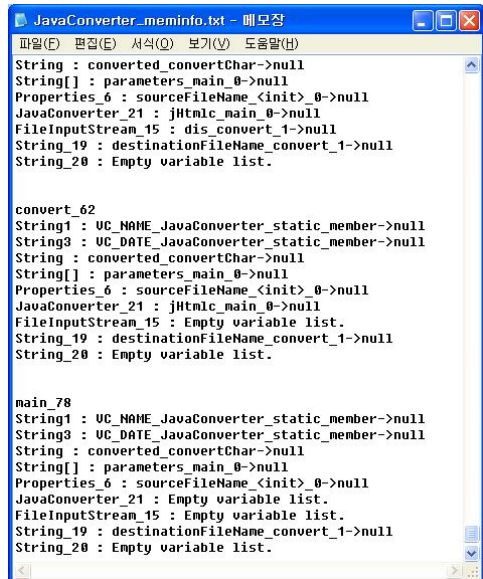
JavaConverter_meminfo.txt - 메모장

파일(F) 편집(E) 서식(O) 보기(V) 도움말(H)

String : converted_convertChar->null
String[] : parameters_main_0->null
Properties_6 : sourceFileName_<init>_0->null
JavaConverter_21 : jHtmlc_main_0->null
FileInputStream_15 : dis_convert_1->null
String_19 : destinationFileName_convert_1->null
String_20 : Empty variable list.

convert_62
String1 : VC_NAME_JavaConverter_static_member->null
String3 : VC_DATE_JavaConverter_static_member->null
String : converted_convertChar->null
String[] : parameters_main_0->null
Properties_6 : sourceFileName_<init>_0->null
JavaConverter_21 : jHtmlc_main_0->null
FileInputStream_15 : Empty variable list.
String_19 : destinationFileName_convert_1->null
String_20 : Empty variable list.

main_78
String1 : VC_NAME_JavaConverter_static_member->null
String3 : VC_DATE_JavaConverter_static_member->null
String : converted_convertChar->null
String[] : parameters_main_0->null
Properties_6 : sourceFileName_<init>_0->null
JavaConverter_21 : Empty variable list.
FileInputStream_15 : Empty variable list.
String_19 : destinationFileName_convert_1->null
String_20 : Empty variable list.